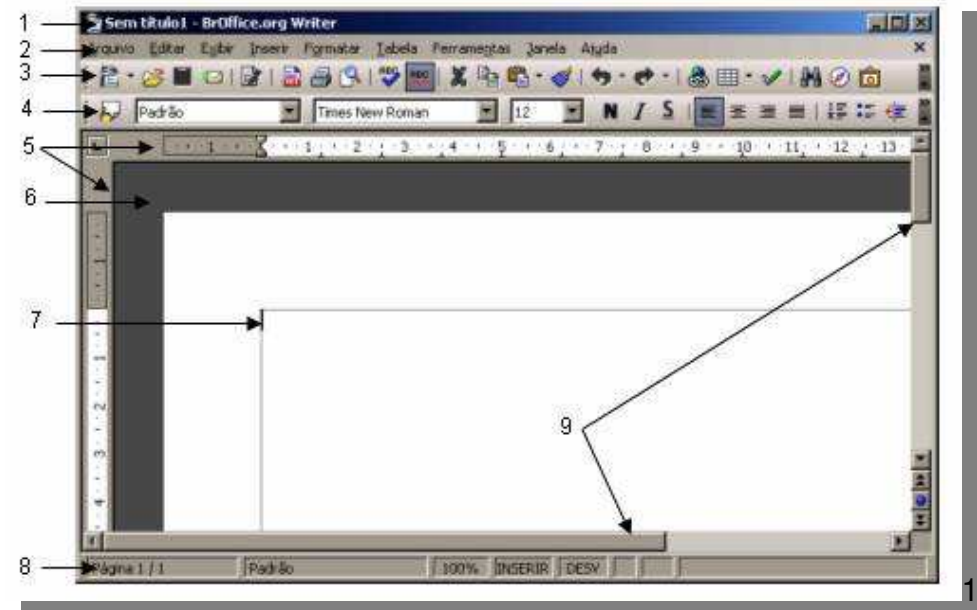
1 Sem título1 - BrOffice.org Writer

2 Arquivo Editar Exibir Inserir Formatar Tabela Ferramentas Janela Ajuda ×

3

4 Padrão Times New Roman 12 N I S

5

6

7

9

8 Página 1 / 1 Padrão 100% INSERIR DESV

1